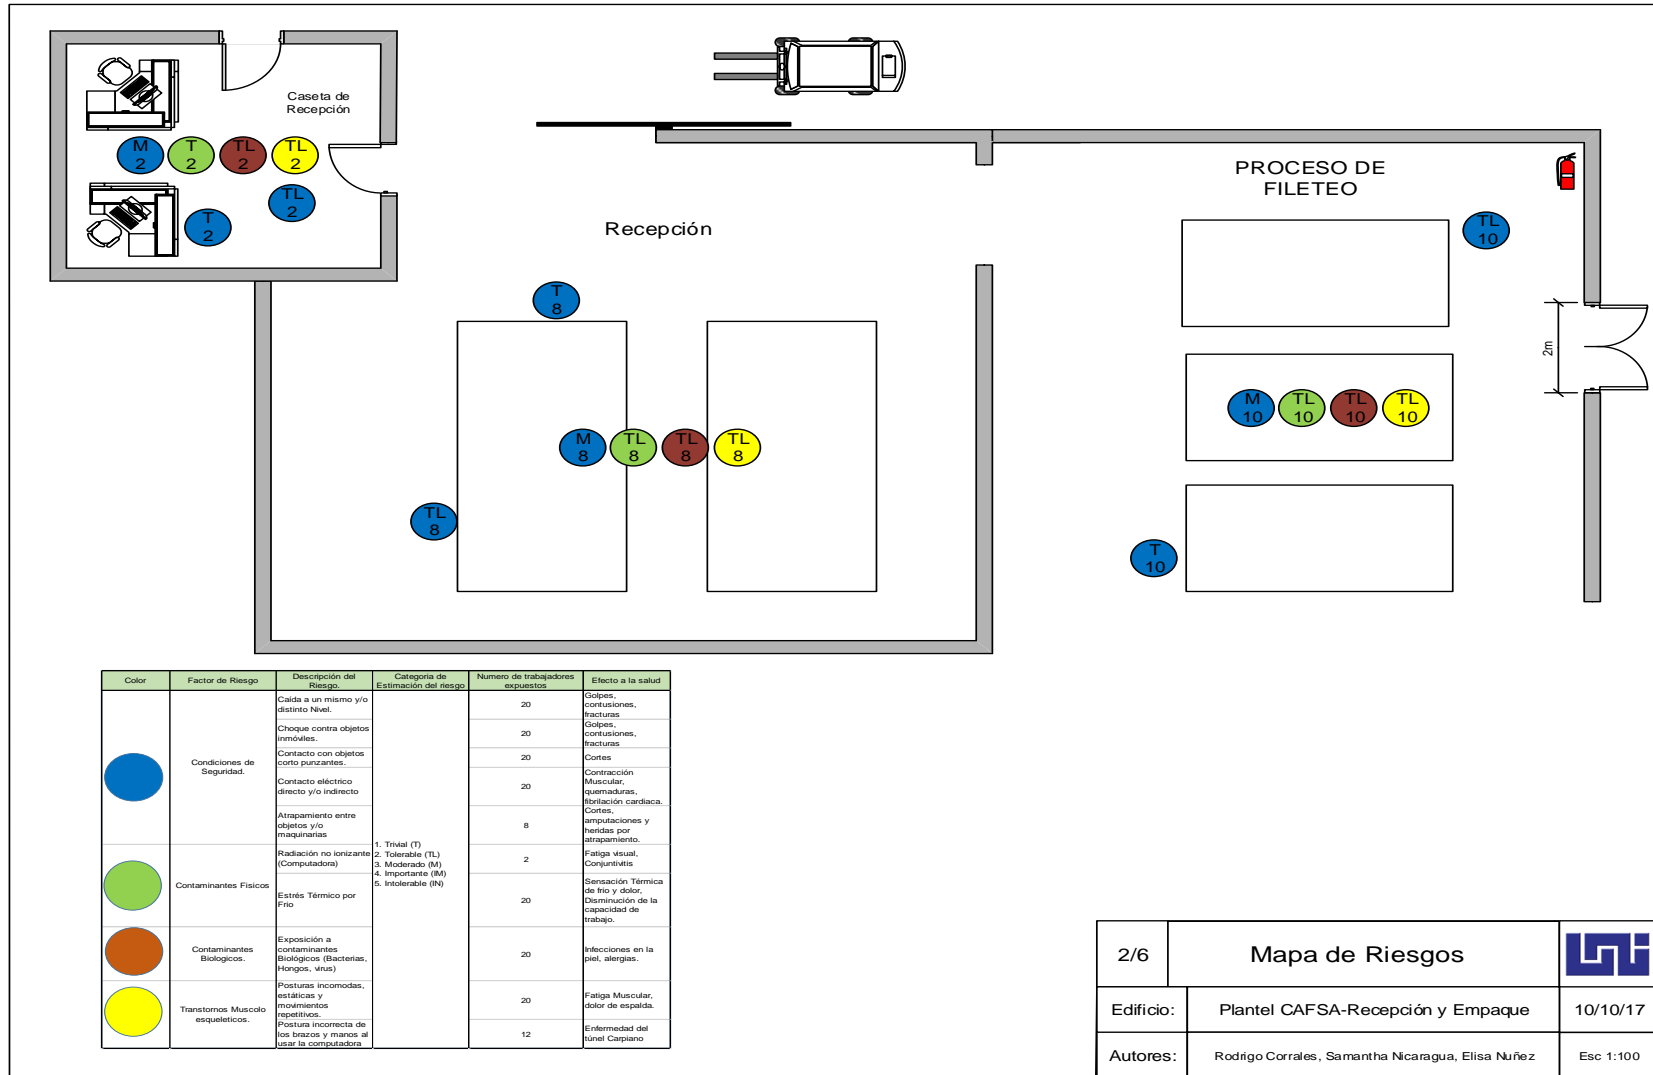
Caseta de Recepción

M 2
T 2
TL 2
TL 2
TL 2
T 2

PROCESO DE FILETEO

Recepción

TL 10

T 8

2m

M 10
TL 10
TL 10
TL 10

M 8
TL 8
TL 8
TL 8

TL 8

T 10

| Color | Factor de Riesgo | Descripción del Riesgo. | Categoria de Estimación del riesgo | Numero de trabajadores expuestos | Efecto a la salud |
|---|---|---|---|---|---|
| | Condiciones de Seguridad. | Caida a un mismo y/o distinto Nivel. | 1. Trivial (T) 2. Tolerable (TL) 3. Moderado (M) 4. Importante (IM) 5. Intolerable (IN) | 20 | Golpes, contusiones, fracturas |
| | | Choque contra objetos inmóviles. | | 20 | Golpes, contusiones, fracturas |
| | | Contacto con objetos corto punzantes. | | 20 | Cortes |
| | | Contacto eléctrico directo y/o indirecto | | 20 | Contracción Muscular, quemaduras, fibrilación cardiaca. |
| | | Atrapamiento entre objetos y/o maquinarias | | 8 | Cortes, amputaciones y heridas por atrapamiento. |
| | Contaminantes Fisicos | Radiación no ionizante (Computadora) | | 2 | Fatiga visual, Conjuntivitis |
| | | Estrés Térmico por Frio | | 20 | Sensación Térmica de frio y dolor, Disminución de la capacidad de trabajo. |
| | Contaminantes Biologicos. | Exposición a contaminantes Biológicos (Bacterias, Hongos, virus) | | 20 | Infecciones en la piel, alergias. |
| | Transtornos Muscolo esqueleticos. | Posturas incomodas, estáticas y movimientos repetitivos. | | 20 | Fatiga Muscular, dolor de espalda. |
| | | Postura incorrecta de los brazos y manos al usar la computadora | | 12 | Enfermedad del túnel Carpiano |

| 2/6 | Mapa de Riesgos | |
|---|---|---|
| Edificio: | Plantel CAFSA-Recepción y Empaque | 10/10/17 |
| Autores: | Rodrigo Corrales, Samantha Nicaragua, Elisa Nuñez | Esc 1:100 |